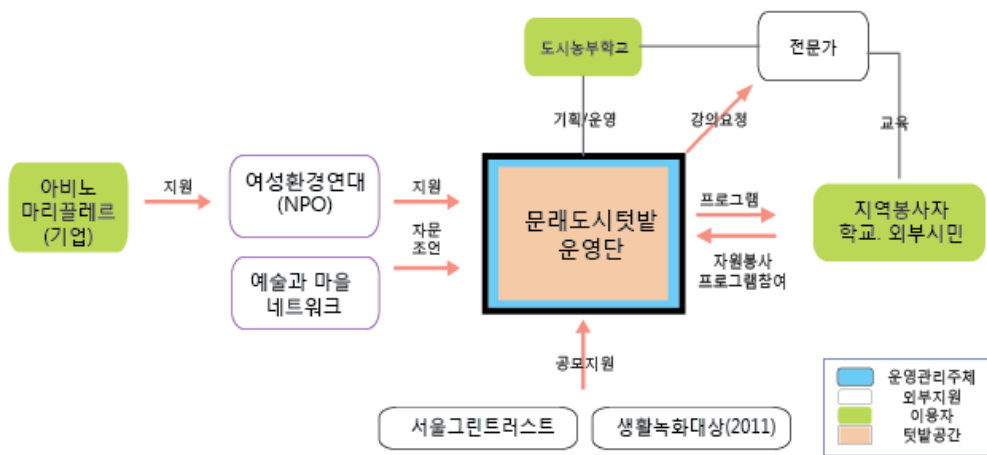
도시농부학교

전문가

기획/운영

강의요청

교육

아비노 마리끌레르 (기업)

지원

여성환경연대 (NPO)

지원

자문 조언

예술과 마을 네트워크

문래도시텃밭 운영단

프로그램

자원봉사 프로그램참여

지역봉사자 학교. 외부시민

공모지원

서울그린트러스트

생활녹화대상(2011)

운영관리주체
외부지원
이용자
텃밭공간